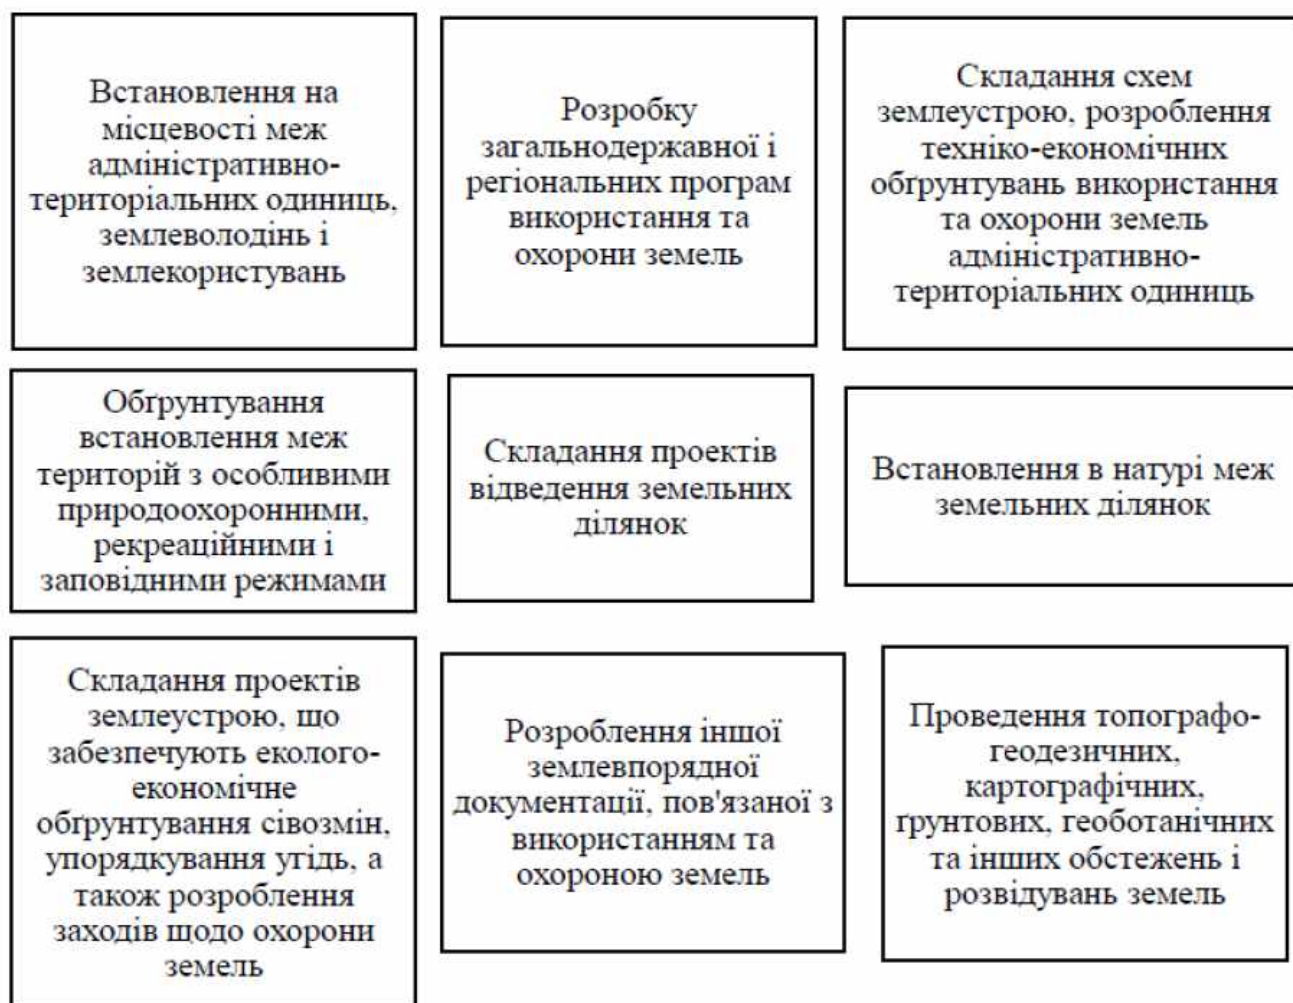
Встановлення на місцевості меж адміністративно-територіальних одиниць, землеволодінь і землекористувань

Розробку загальнодержавної і регіональних програм використання та охорони земель

Складання схем землеустрою, розроблення техніко-економічних обґрунтувань використання та охорони земель адміністративно-територіальних одиниць

Обґрунтування встановлення меж територій з особливими природоохоронними, рекреаційними і заповідними режимами

Складання проектів відведення земельних ділянок

Встановлення в натурі меж земельних ділянок

Складання проектів землеустрою, що забезпечують еколого-економічне обґрунтування сівозмін, упорядкування угідь, а також розроблення заходів щодо охорони земель

Розроблення іншої землевпорядної документації, пов'язаної з використанням та охороною земель

Проведення топографо-геодезичних, картографічних, ґрунтових, геоботанічних та інших обстежень і розвідувань земель